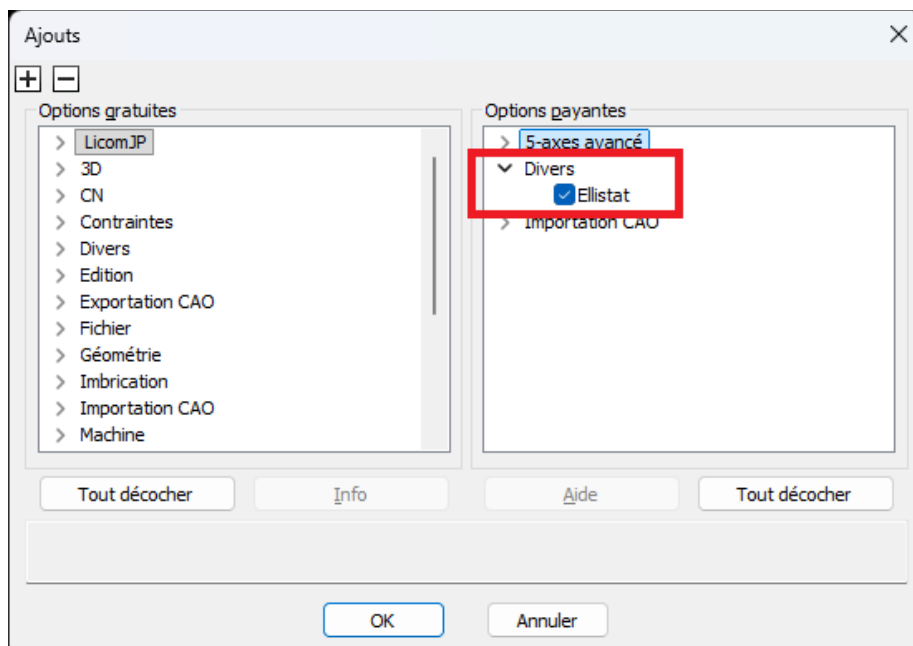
Ajouts

Options gratuites

LicomJP
3D
CN
Contraintes
Divers
Edition
Exportation CAO
Fichier
Géométrie
Imbrication
Importation CAO
Machine

Options payantes

5-axes avancé
Divers
Ellistat
Importation CAO

Tout décocher
Info
Aide
Tout décocher

OK
Annuler